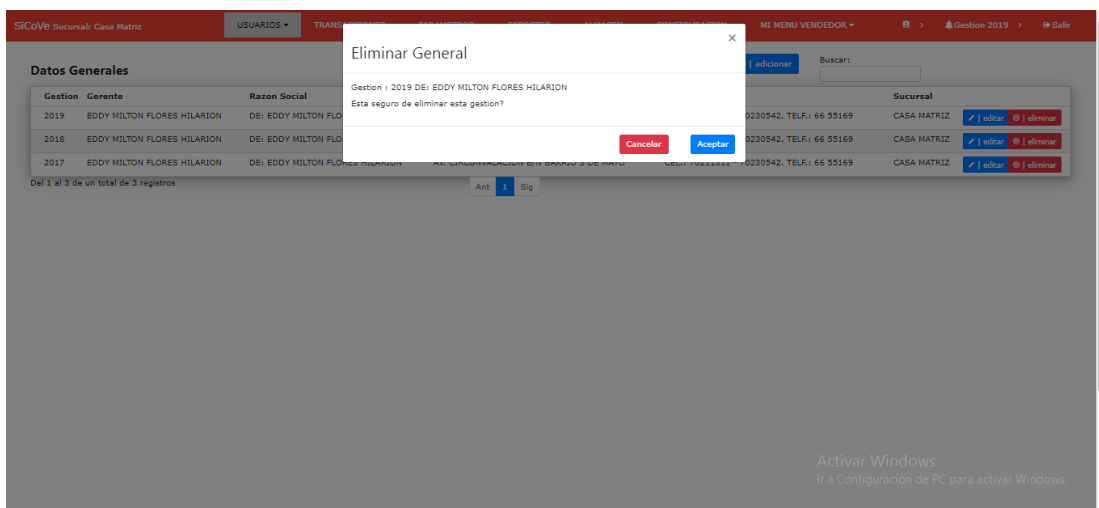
SiCoVe Sucursal: Casa Matriz USUARIOS ▾ TRANS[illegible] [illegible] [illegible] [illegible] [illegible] MI MENU VENDEDOR ▾ › Gestion 2019 › Salir

Datos Generales

| adicionar

Buscar:

| Gestion | Gerente | Razon Social | | | Sucursal | |
|---|---|---|---|---|---|---|
| 2019 | EDDY MILTON FLORES HILARION | DE: EDDY MILTON FLO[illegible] | | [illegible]0230542. TELF.: 66 55169 | CASA MATRIZ | \| editar \| eliminar |
| 2018 | EDDY MILTON FLORES HILARION | DE: EDDY MILTON FLO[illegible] | | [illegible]0230542. TELF.: 66 55169 | CASA MATRIZ | \| editar \| eliminar |
| 2017 | EDDY MILTON FLORES HILARION | DE: EDDY MILTON FLO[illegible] | AV. CIRCUNVALACION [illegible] BARRIO 3 DE MAYO | CEL.: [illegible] - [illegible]0230542. TELF.: 66 55169 | CASA MATRIZ | \| editar \| eliminar |

Del 1 al 3 de un total de 3 registros

Ant 1 Sig

Eliminar General

×

Gestion : 2019 DE: EDDY MILTON FLORES HILARION
Esta seguro de eliminar esta gestion?

Cancelar Aceptar

Activar Windows
Ir a Configuración de PC para activar Windows.